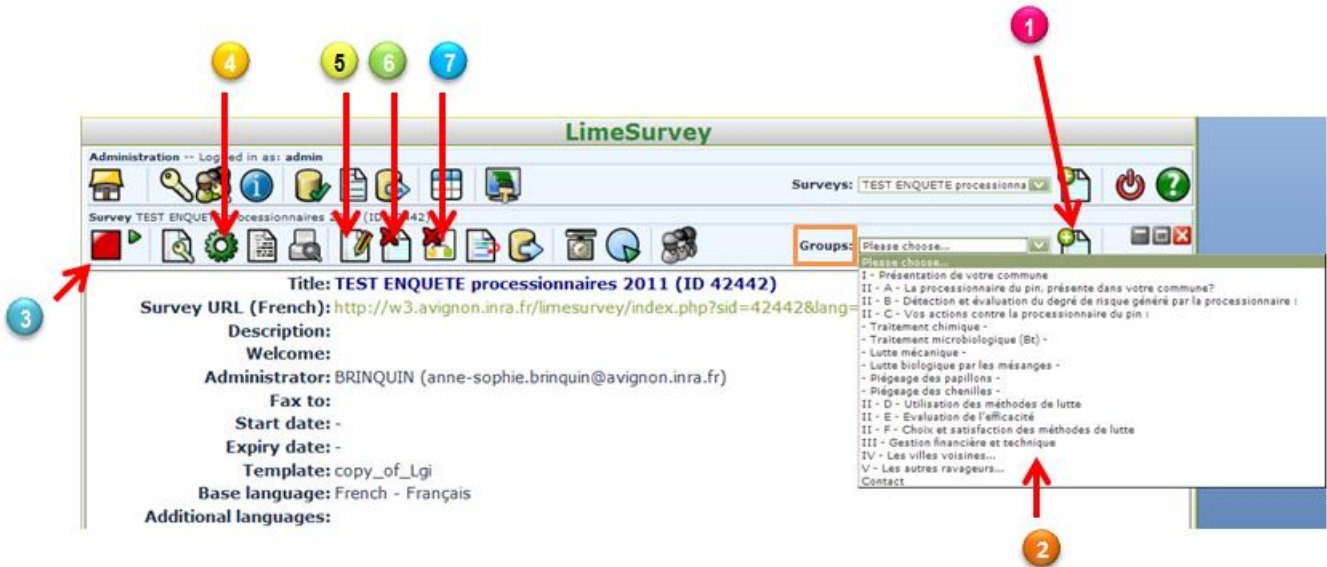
4 5 6 7 1

LimeSurvey

Administration -- Logged in as: admin

Surveys: TEST ENQUETE processionna

Survey TEST ENQUETE processionnaires 2011 (ID 42442)

Groups: Please choose...

3

Title: TEST ENQUETE processionnaires 2011 (ID 42442)
Survey URL (French): http://w3.avignon.inra.fr/limesurvey/index.php?sid=42442&lang=
Description:
Welcome:
Administrator: BRINQUIN (anne-sophie.brinquin@avignon.inra.fr)
Fax to:
Start date: -
Expiry date: -
Template: copy_of_Lgi
Base language: French - Français
Additional languages:

Please choose...
I - Présentation de votre commune
II - A - La processionnaire du pin, présente dans votre commune?
II - B - Détection et évaluation du degré de risque généré par la processionnaire :
II - C - Vos actions contre la processionnaire du pin :
- Traitement chimique -
- Traitement microbiologique (Bt) -
- Lutte mécanique -
- Lutte biologique par les mésanges -
- Piégeage des papillons -
- Piégeage des chenilles -
II - D - Utilisation des méthodes de lutte
II - E - Evaluation de l'efficacité
II - F - Choix et satisfaction des méthodes de lutte
III - Gestion financière et technique
IV - Les villes voisines...
V - Les autres ravageurs...
Contact

2